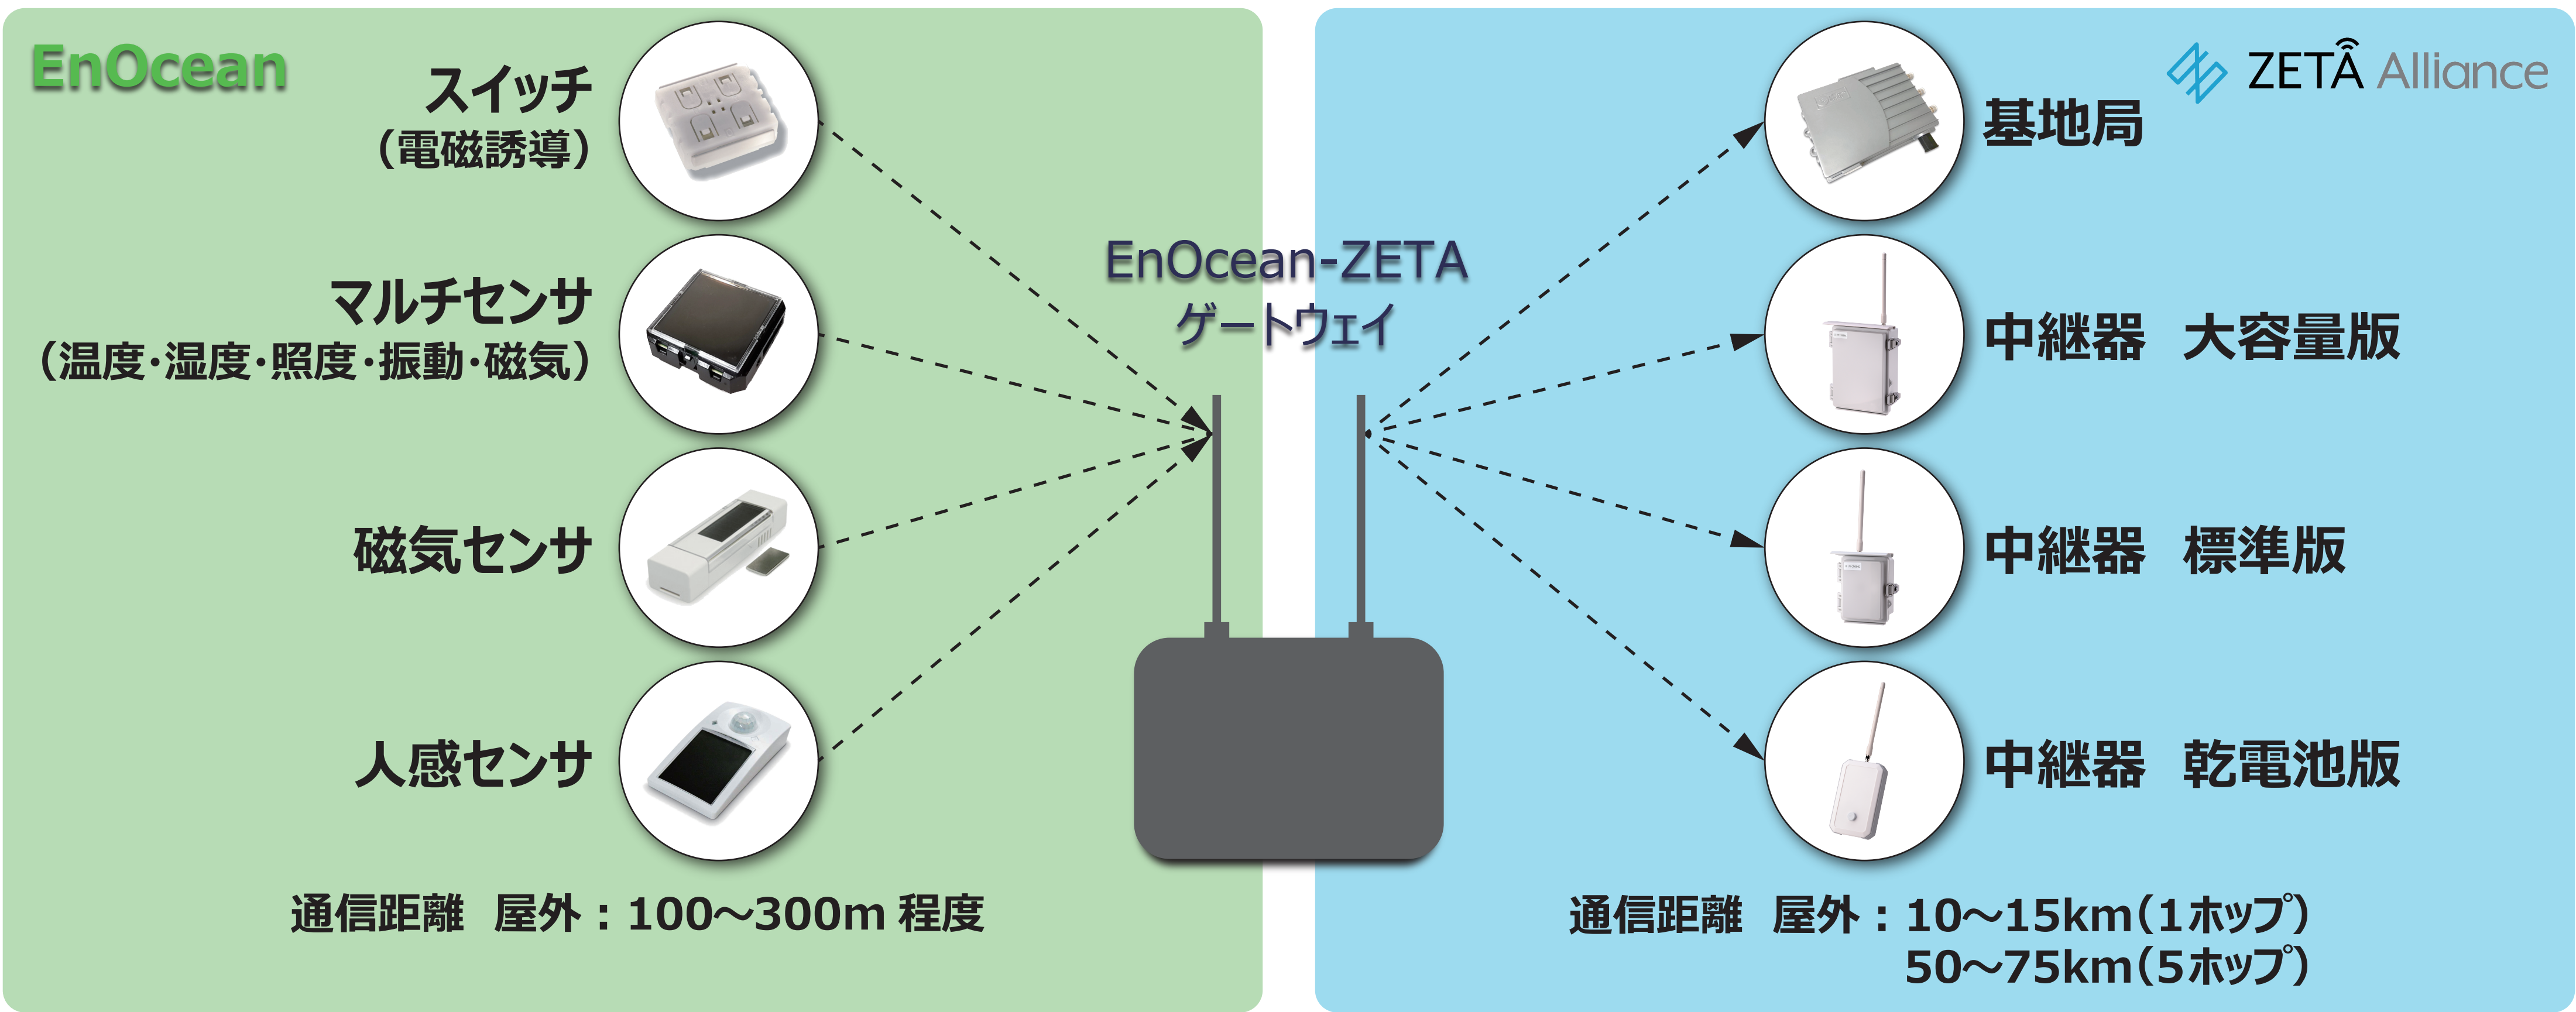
EnOcean

スイッチ
（電磁誘導）

マルチセンサ
（温度・湿度・照度・振動・磁気）

磁気センサ

人感センサ

通信距離　屋外：100～300m 程度

EnOcean-ZETA
ゲートウェイ

ZETA Alliance

基地局

中継器　大容量版

中継器　標準版

中継器　乾電池版

通信距離　屋外：10～15km（1ホップ）
50～75km（5ホップ）